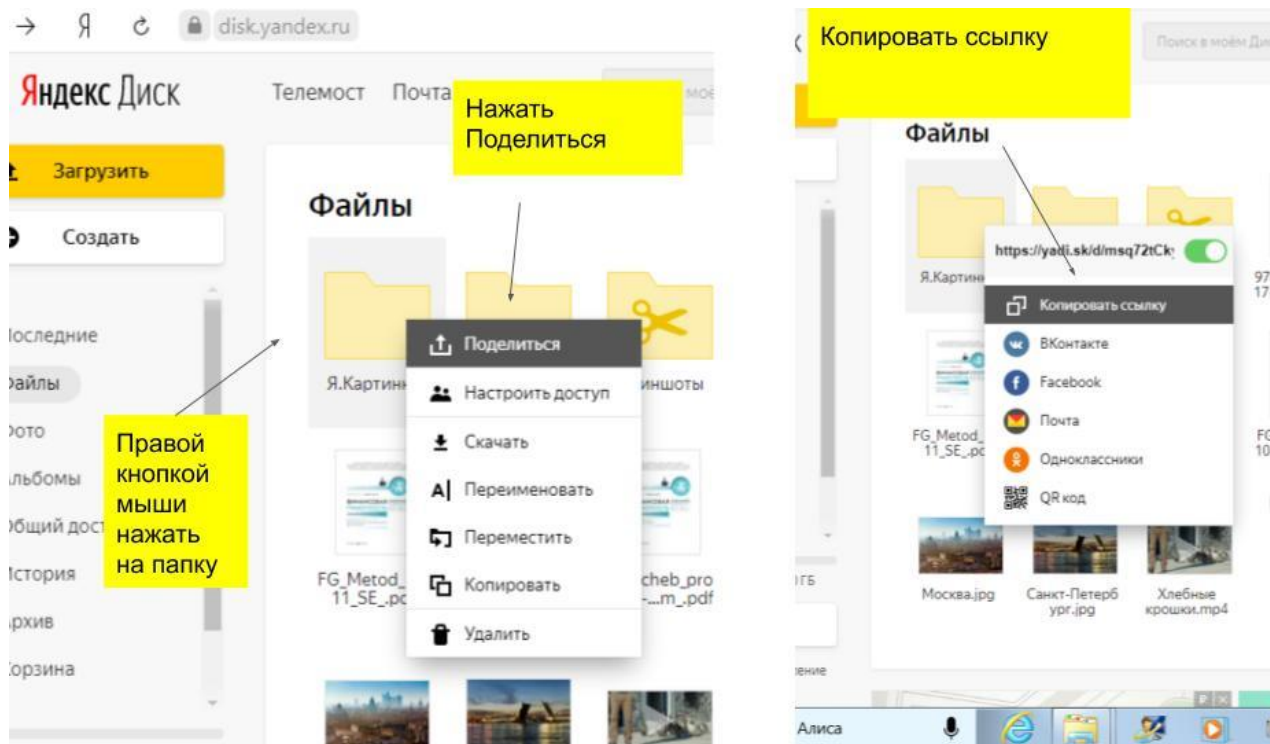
disk.yandex.ru

Яндекс Диск

Телемост Почта

Нажать Поделиться

Загрузить

Создать

Файлы

Последние
Файлы
Фото
Альбомы
Общий дост
История
Архив
Корзина

Я.Картинк

иншоты

Поделиться
Настроить доступ
Скачать
Переименовать
Переместить
Копировать
Удалить

Правой кнопкой мыши нажать на папку

FG_Metod_ 11_SE_.pd

cheb_pro -...m_.pdf

Копировать ссылку

Поиск в моём Ди

Файлы

https://yadi.sk/d/msq72tCk

Я.Картин

97 17

Копировать ссылку
ВКонтакте
Facebook
Почта
Одноклассники
QR код

FG_Metod_ 11_SE_.p

FC 10

ГБ

Москва.jpg

Санкт-Петербург.jpg

Хлебные крошки.mp4

ение

Алиса